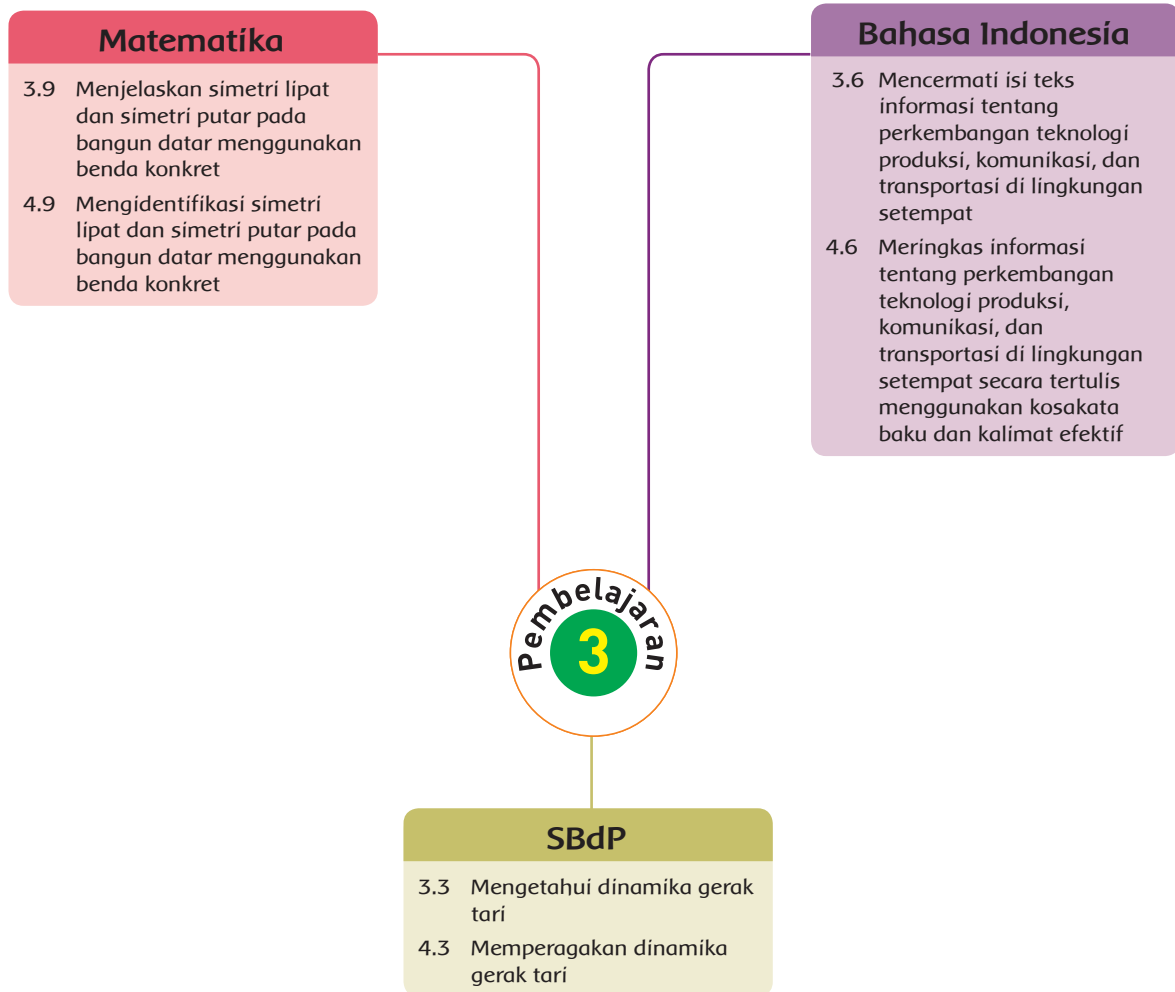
Matematika

3.9 Menjelaskan simetri lipat dan simetri putar pada bangun datar menggunakan benda konkret

4.9 Mengidentifikasi simetri lipat dan simetri putar pada bangun datar menggunakan benda konkret

Bahasa Indonesia

3.6 Mencermati isi teks informasi tentang perkembangan teknologi produksi, komunikasi, dan transportasi di lingkungan setempat

4.6 Meringkas informasi tentang perkembangan teknologi produksi, komunikasi, dan transportasi di lingkungan setempat secara tertulis menggunakan kosakata baku dan kalimat efektif

Pembelajaran 3

SBdP

3.3 Mengetahui dinamika gerak tari

4.3 Memperagakan dinamika gerak tari